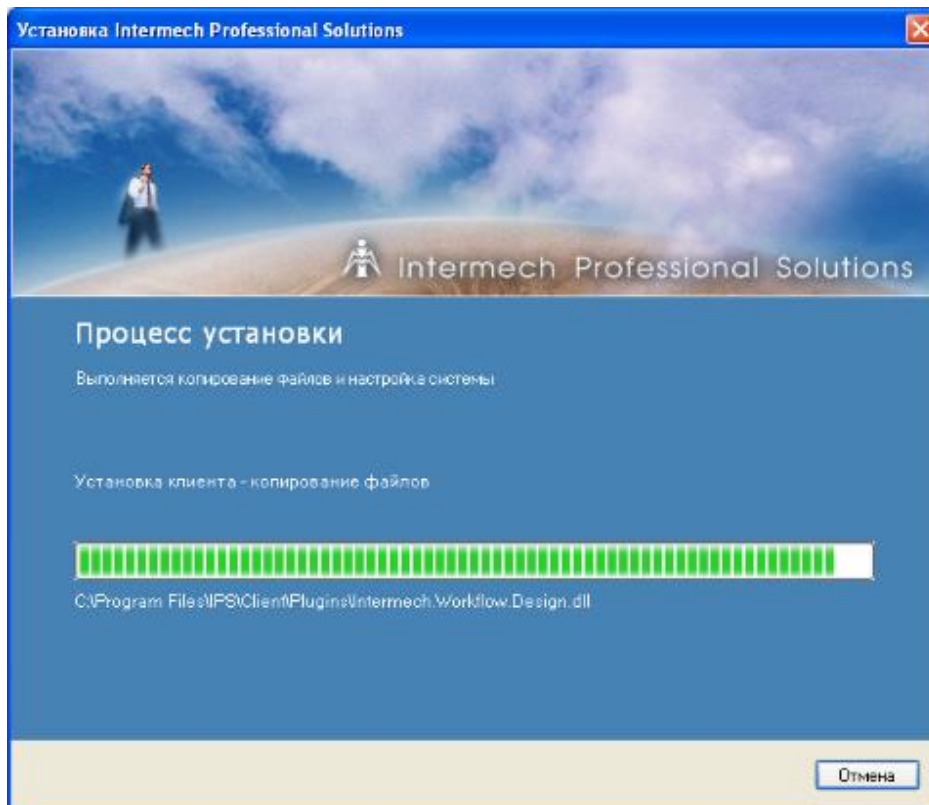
Установка Intermech Professional Solutions

Intermech Professional Solutions

Процесс установки

Выполняется копирование файлов и настройка системы

Установка клиента - копирование файлов

C:\Program Files\IPS\Client\Plugins\Intermech.Workflow.Design.dll

Отмена